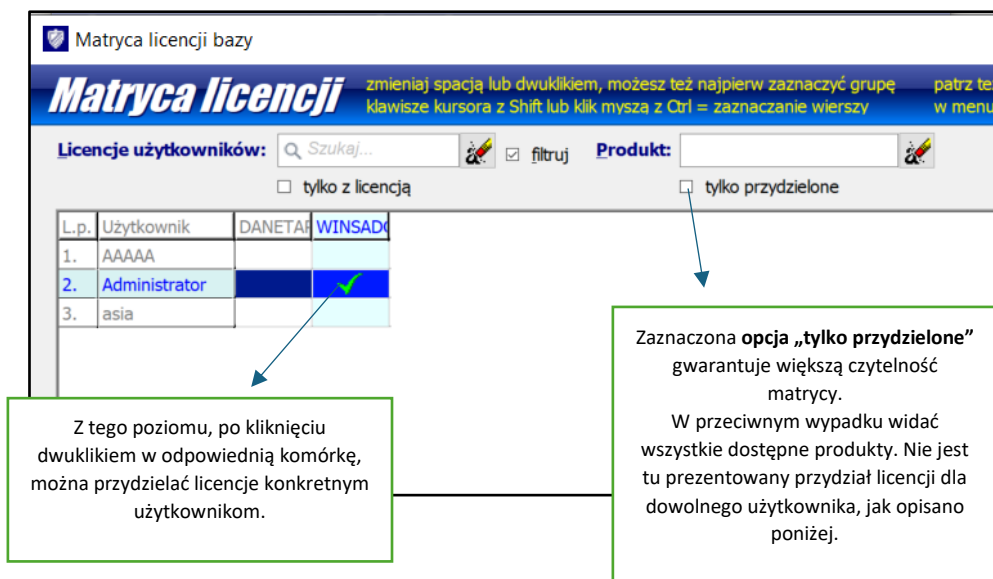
Matryca licencji bazy

Matryca licencji

zmieniaj spacją lub dwuklikiem, możesz też najpierw zaznaczyć grupę
klawisze kursora z Shift lub klik myszą z Ctrl = zaznaczanie wierszy

patrz te
w menu

Licencje użytkowników: Szukaj... filtruj Produkt:

tylko z licencją

tylko przydzielone

| L.p. | Użytkownik | DANETAF | WINSADC |
|---|---|---|---|
| 1. | AAAAA | | |
| 2. | Administrator | | ✓ |
| 3. | asia | | |

Zaznaczona **opcja „tylko przydzielone”** gwarantuje większą czytelność matrycy.
W przeciwnym wypadku widać wszystkie dostępne produkty. Nie jest tu prezentowany przydział licencji dla dowolnego użytkownika, jak opisano poniżej.

Z tego poziomu, po kliknięciu dwuklikiem w odpowiednią komórkę, można przydzielać licencje konkretnym użytkownikom.